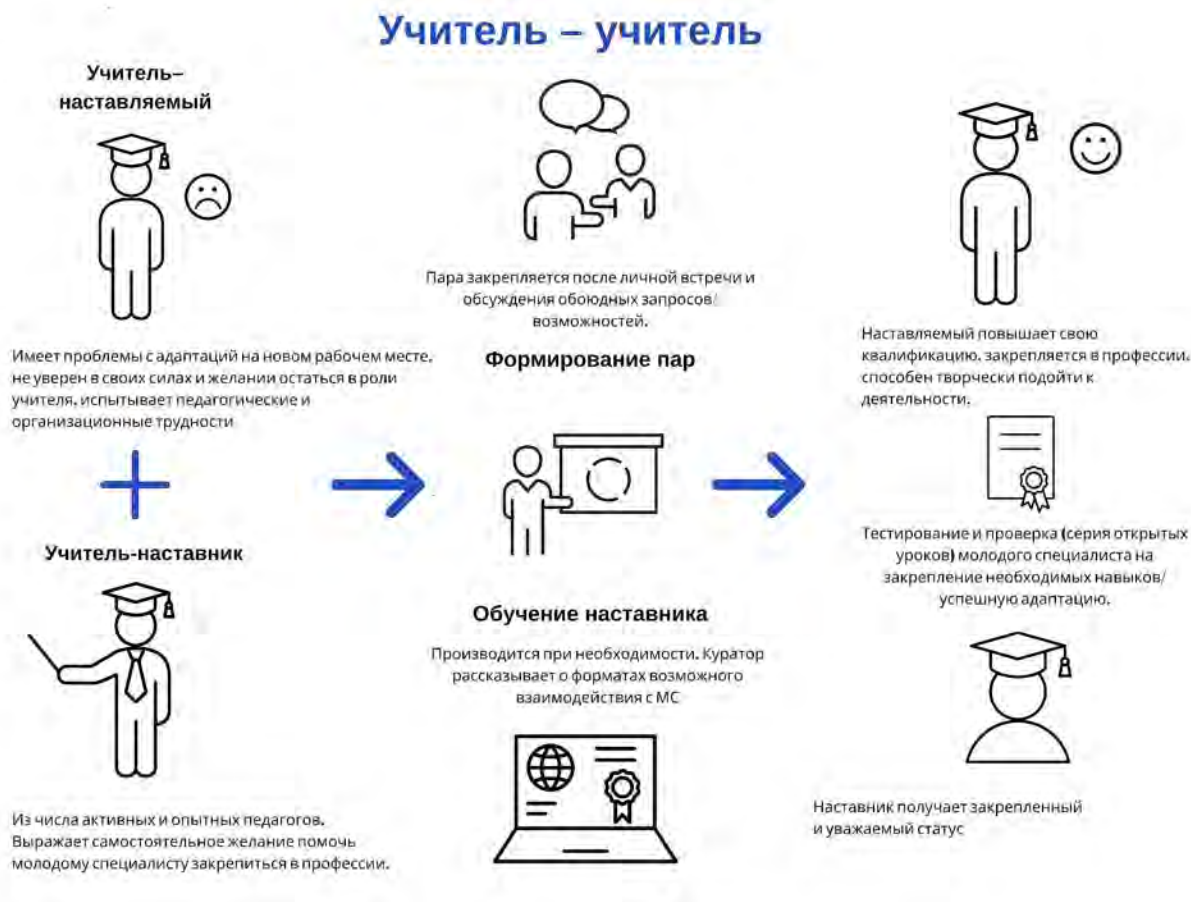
Учитель – учитель

Учитель–наставляемый

Имеет проблемы с адаптаций на новом рабочем месте, не уверен в своих силах и желании остаться в роли учителя, испытывает педагогические и организационные трудности

Учитель-наставник

Из числа активных и опытных педагогов. Выражает самостоятельное желание помочь молодому специалисту закрепиться в профессии.

Пара закрепляется после личной встречи и обсуждения обоюдных запросов/ возможностей.

Формирование пар

Обучение наставника

Производится при необходимости. Куратор рассказывает о форматах возможного взаимодействия с МС

Наставляемый повышает свою квалификацию, закрепляется в профессии, способен творчески подойти к деятельности.

Тестирование и проверка (серия открытых уроков) молодого специалиста на закрепление необходимых навыков/ успешную адаптацию.

Наставник получает закрепленный и уважаемый статус